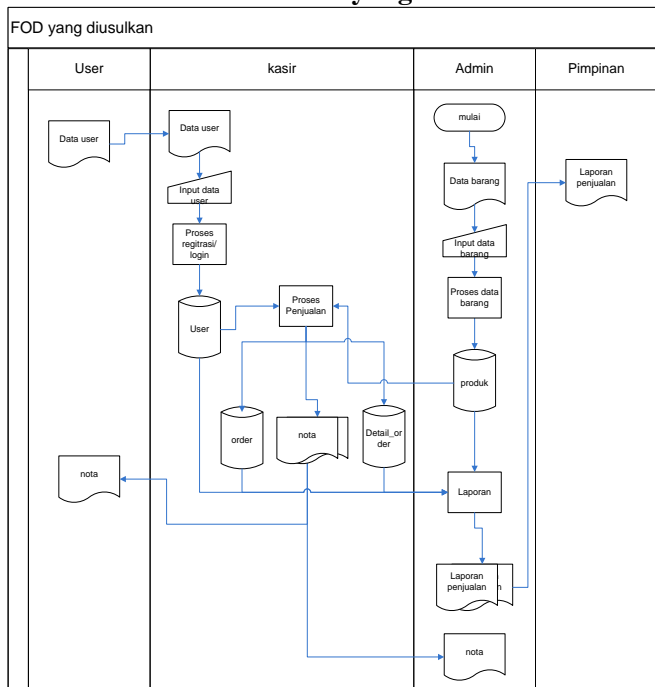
FOD yang diusulkan

User

kasir

Admin

Pimpinan

Data user

Data user

Input data user

Proses regitrasi/ login

User

Proses Penjualan

order

nota

Detail_order

nota

mulai

Data barang

Input data barang

Proses data barang

produk

Laporan

Laporan penjualan

nota

Laporan penjualan